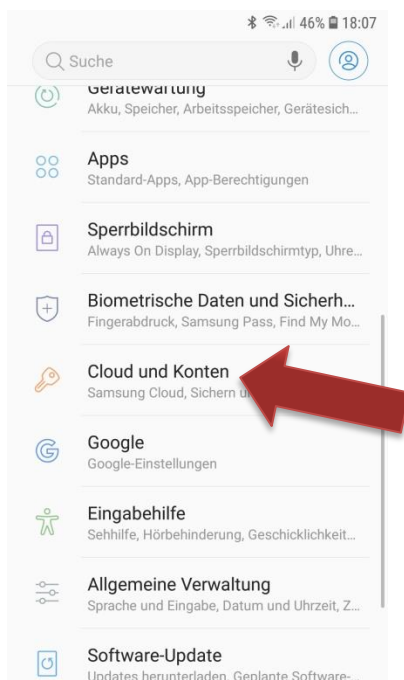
46% 18:07

Suche

Gerätewartung
Akku, Speicher, Arbeitsspeicher, Gerätesich...

Apps
Standard-Apps, App-Berechtigungen

Sperrbildschirm
Always On Display, Sperrbildschirmtyp, Uhre...

Biometrische Daten und Sicherh...
Fingerabdruck, Samsung Pass, Find My Mo...

Cloud und Konten
Samsung Cloud, Sichern u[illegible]

Google
Google-Einstellungen

Eingabehilfe
Sehhilfe, Hörbehinderung, Geschicklichkeit...

Allgemeine Verwaltung
Sprache und Eingabe, Datum und Uhrzeit, Z...

Software-Update
Updates herunterladen, Geplante Software-...